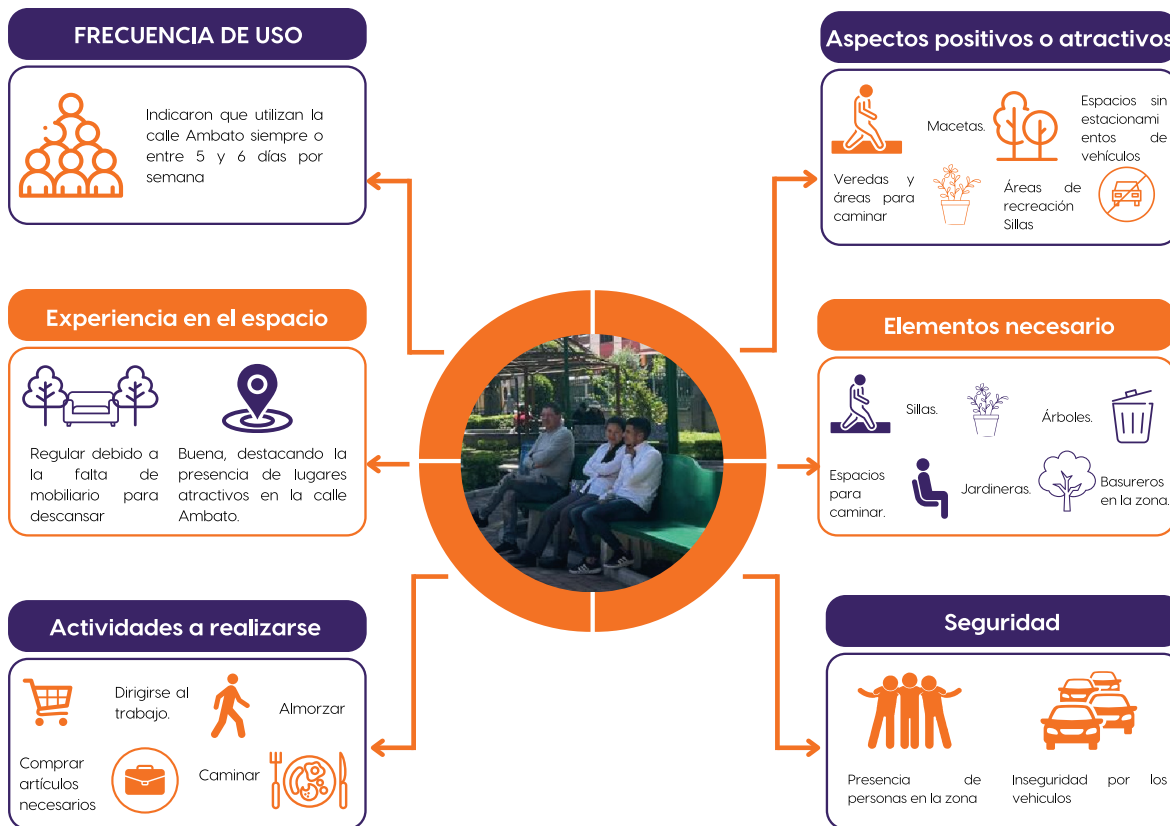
FRECUENCIA DE USO

Indicaron que utilizan la calle Ambato siempre o entre 5 y 6 días por semana

Experiencia en el espacio

Regular debido a la falta de mobiliario para descansar

Buena, destacando la presencia de lugares atractivos en la calle Ambato.

Actividades a realizarse

Dirigirse al trabajo.

Almorzar

Comprar artículos necesarios

Caminar

Aspectos positivos o atractivos

Macetas.

Espacios sin estacionamientos de vehículos

Veredas y áreas para caminar

Áreas de recreación Sillas

Elementos necesario

Sillas.

Árboles.

Espacios para caminar.

Jardineras.

Basureros en la zona.

Seguridad

Presencia de personas en la zona

Inseguridad por los vehiculos